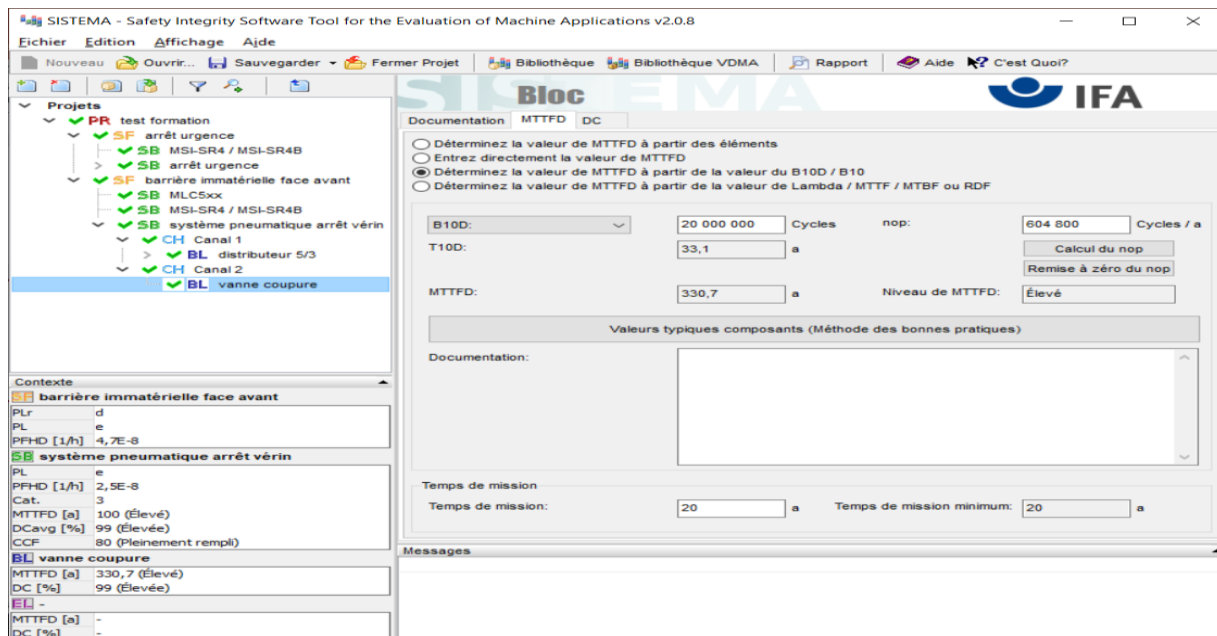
SISTEMA - Safety Integrity Software Tool for the Evaluation of Machine Applications v2.0.8

Fichier Edition Affichage Aide

Nouveau Ouvrir... Sauvegarder Fermer Projet Bibliothèque Bibliothèque VDMA Rapport Aide C'est Quoi?

Projets
PR test formation
SF arrêt urgence
SB MSI-SR4 / MSI-SR4B
SB arrêt urgence
SF barrière immatérielle face avant
SB MLC5xx
SB MSI-SR4 / MSI-SR4B
SB système pneumatique arrêt vérin
CH Canal 1
BL distributeur 5/3
CH Canal 2
BL vanne coupure

Contexte
SF barrière immatérielle face avant

| PLr | d |
|---|---|
| PL | e |
| PFHD [1/h] | 4,7E-8 |

SB système pneumatique arrêt vérin

| PL | e |
|---|---|
| PFHD [1/h] | 2,5E-8 |
| Cat. | 3 |
| MTTFD [a] | 100 (Élevé) |
| DCavg [%] | 99 (Élevée) |
| CCF | 80 (Pleinement rempli) |

BL vanne coupure

| MTTFD [a] | 330,7 (Élevé) |
|---|---|
| DC [%] | 99 (Élevée) |

EL -

| MTTFD [a] | - |
|---|---|
| DC [%] | - |

SISTEMA Bloc IFA

Documentation MTTFD DC

Déterminez la valeur de MTTFD à partir des éléments
Entrez directement la valeur de MTTFD
Déterminez la valeur de MTTFD à partir de la valeur du B10D / B10
Déterminez la valeur de MTTFD à partir de la valeur de Lambda / MTTF / MTBF ou RDF

B10D: 20 000 000 Cycles nop: 604 800 Cycles / a
T10D: 33,1 a
Calcul du nop
Remise à zéro du nop
MTTFD: 330,7 a Niveau de MTTFD: Élevé

Valeurs typiques composants (Méthode des bonnes pratiques)

Documentation:

Temps de mission
Temps de mission: 20 a Temps de mission minimum: 20 a

Messages